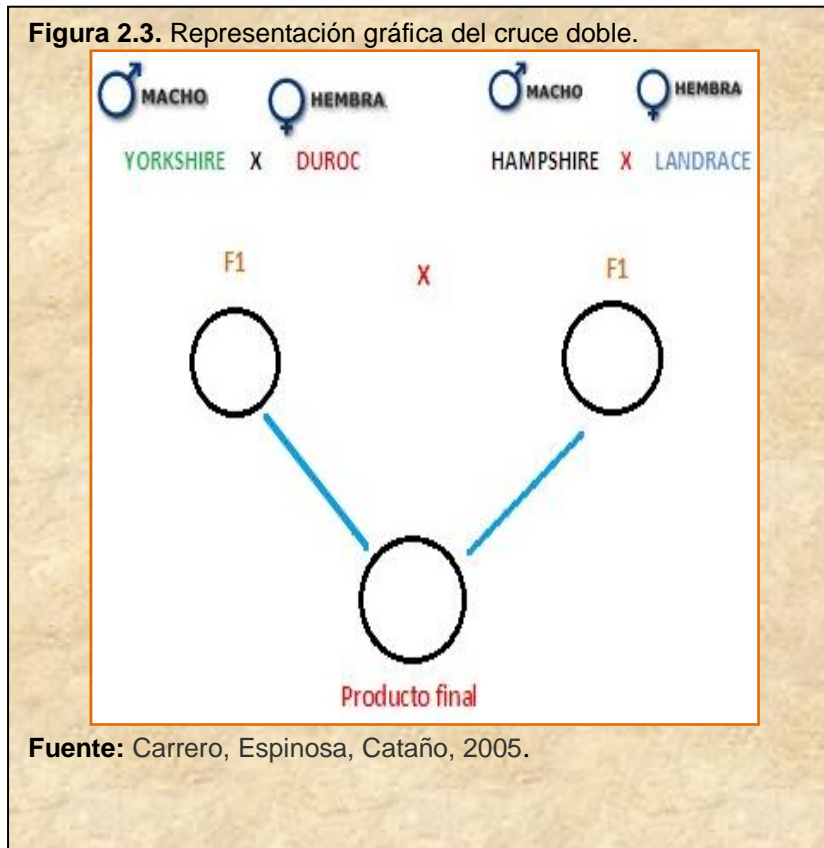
**Figura 2.3.** Representación gráfica del cruce doble.

♂ MACHO ♀ HEMBRA ♂ MACHO ♀ HEMBRA

YORKSHIRE X DUROC HAMPSHIRE X LANDRACE

F1 X F1

Producto final

**Fuente:** Carrero, Espinosa, Cataño, 2005.